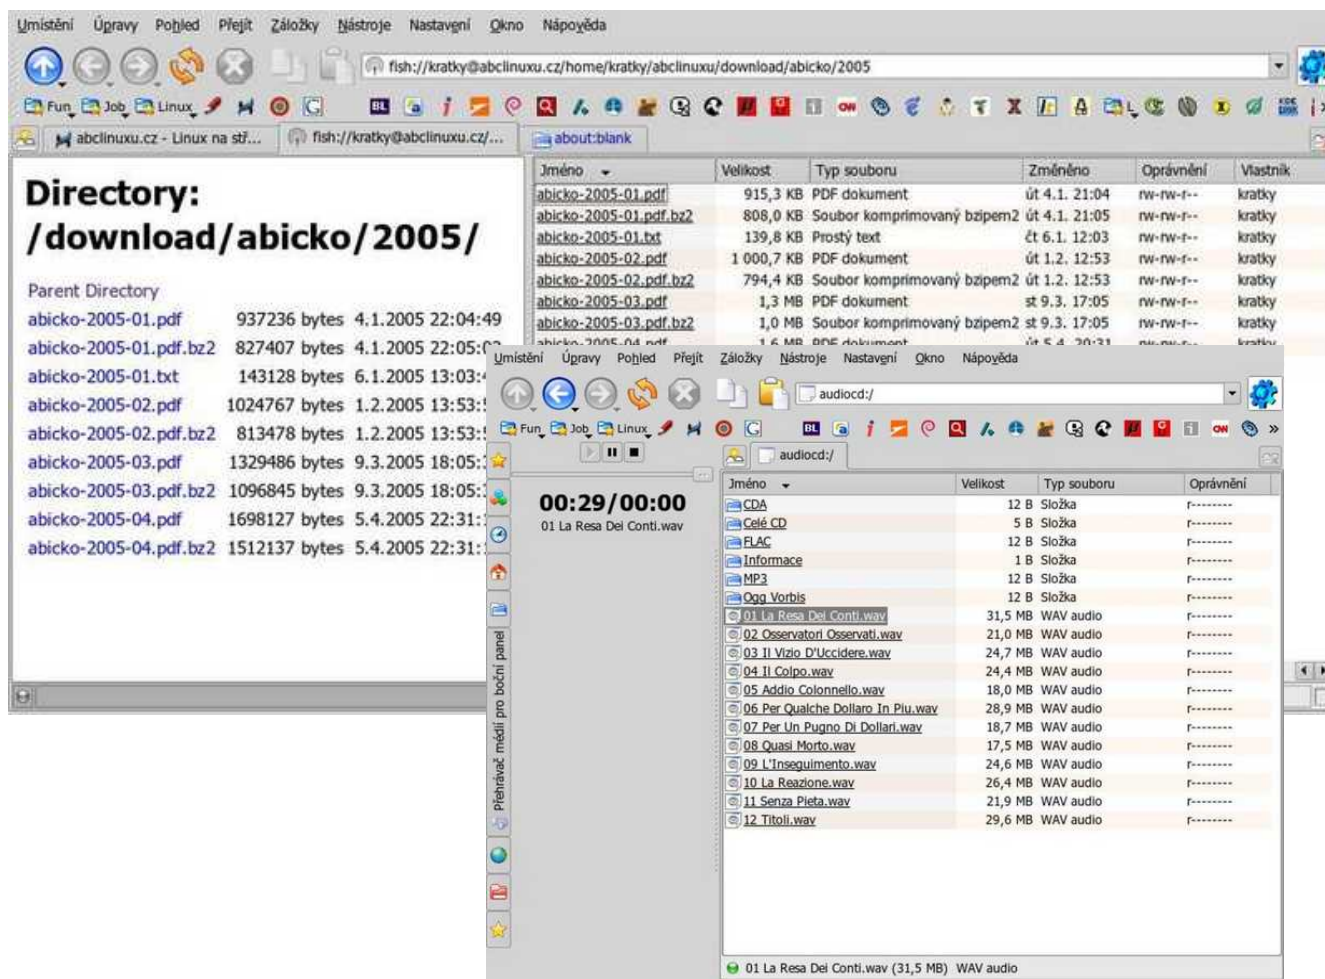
Umístění Úpravy Pohled Přejít Záložky Nástroje Nastavení Okno Nápověda

fish://kratky@abclinuxu.cz/home/kratky/abclinuxu/download/abicko/2005

Fun Job Linux

abclinuxu.cz - Linux na stř... fish://kratky@abclinuxu.cz/... about:blank

# Directory: /download/abicko/2005/

Parent Directory

| | | | |
|---|---|---|---|
| abicko-2005-01.pdf | 937236 bytes | 4.1.2005 22:04:49 |
| abicko-2005-01.pdf.bz2 | 827407 bytes | 4.1.2005 22:05:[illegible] |
| abicko-2005-01.txt | 143128 bytes | 6.1.2005 13:03:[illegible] |
| abicko-2005-02.pdf | 1024767 bytes | 1.2.2005 13:53:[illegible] |
| abicko-2005-02.pdf.bz2 | 813478 bytes | 1.2.2005 13:53:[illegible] |
| abicko-2005-03.pdf | 1329486 bytes | 9.3.2005 18:05:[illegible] |
| abicko-2005-03.pdf.bz2 | 1096845 bytes | 9.3.2005 18:05:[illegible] |
| abicko-2005-04.pdf | 1698127 bytes | 5.4.2005 22:31:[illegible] |
| abicko-2005-04.pdf.bz2 | 1512137 bytes | 5.4.2005 22:31:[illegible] |

| Jméno | Velikost | Typ souboru | Změněno | Oprávnění | Vlastník |
|---|---|---|---|---|---|
| abicko-2005-01.pdf | 915,3 KB | PDF dokument | út 4.1. 21:04 | rw-rw-r-- | kratky |
| abicko-2005-01.pdf.bz2 | 808,0 KB | Soubor komprimovaný bzipem2 | út 4.1. 21:05 | rw-rw-r-- | kratky |
| abicko-2005-01.txt | 139,8 KB | Prostý text | čt 6.1. 12:03 | rw-rw-r-- | kratky |
| abicko-2005-02.pdf | 1 000,7 KB | PDF dokument | út 1.2. 12:53 | rw-rw-r-- | kratky |
| abicko-2005-02.pdf.bz2 | 794,4 KB | Soubor komprimovaný bzipem2 | út 1.2. 12:53 | rw-rw-r-- | kratky |
| abicko-2005-03.pdf | 1,3 MB | PDF dokument | st 9.3. 17:05 | rw-rw-r-- | kratky |
| abicko-2005-03.pdf.bz2 | 1,0 MB | Soubor komprimovaný bzipem2 | st 9.3. 17:05 | rw-rw-r-- | kratky |
| abicko-2005-04.pdf | 1,6 MB | PDF dokument | út 5.4. 20:31 | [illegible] | kratky |

Umístění Úpravy Pohled Přejít Záložky Nástroje Nastavení Okno Nápověda

audiocd:/

Fun Job Linux

audiocd:/

00:29/00:00
01 La Resa Dei Conti.wav

Přehrávač médií pro boční panel

| Jméno | Velikost | Typ souboru | Oprávnění |
|---|---|---|---|
| CDA | 12 B | Složka | r-------- |
| Celé CD | 5 B | Složka | r-------- |
| FLAC | 12 B | Složka | r-------- |
| Informace | 1 B | Složka | r-------- |
| MP3 | 12 B | Složka | r-------- |
| Ogg Vorbis | 12 B | Složka | r-------- |
| 01 La Resa Dei Conti.wav | 31,5 MB | WAV audio | r-------- |
| 02 Osservatori Osservati.wav | 21,0 MB | WAV audio | r-------- |
| 03 Il Vizio D'Uccidere.wav | 24,7 MB | WAV audio | r-------- |
| 04 Il Colpo.wav | 24,4 MB | WAV audio | r-------- |
| 05 Addio Colonnello.wav | 18,0 MB | WAV audio | r-------- |
| 06 Per Qualche Dollaro In Piu.wav | 28,9 MB | WAV audio | r-------- |
| 07 Per Un Pugno Di Dollari.wav | 18,7 MB | WAV audio | r-------- |
| 08 Quasi Morto.wav | 17,5 MB | WAV audio | r-------- |
| 09 L'Inseguimento.wav | 24,6 MB | WAV audio | r-------- |
| 10 La Reazione.wav | 26,4 MB | WAV audio | r-------- |
| 11 Senza Pieta.wav | 21,9 MB | WAV audio | r-------- |
| 12 Titoli.wav | 29,6 MB | WAV audio | r-------- |

01 La Resa Dei Conti.wav (31,5 MB) WAV audio